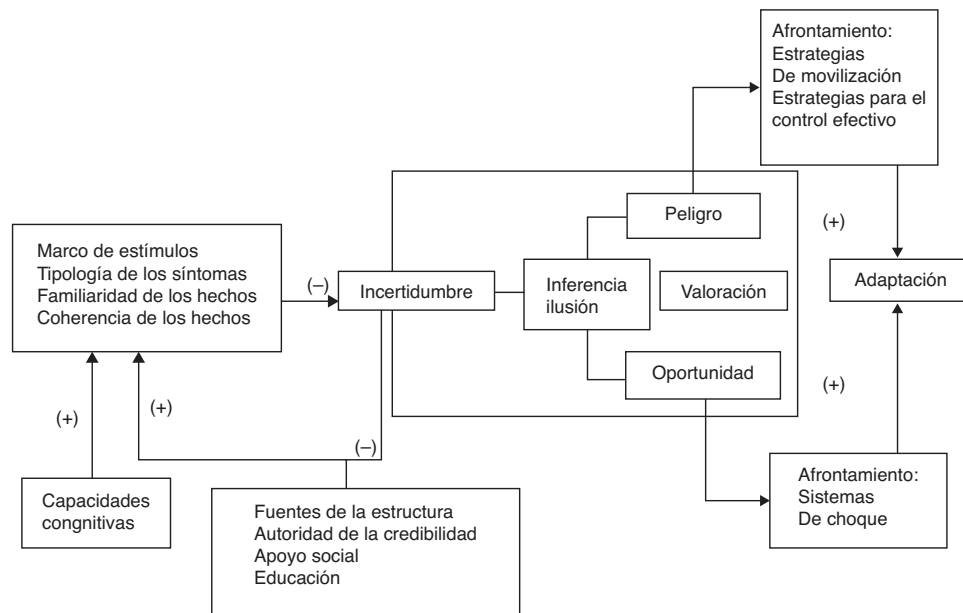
Afrontamiento:
Estrategias
De movilización
Estrategias para el control efectivo

Peligro

(+)

Marco de estímulos
Tipología de los síntomas
Familiaridad de los hechos
Coherencia de los hechos

(–)

Incertidumbre

Inferencia
ilusión

Valoración

Adaptación

Oportunidad

(+)

(+)

(+)

(–)

Capacidades congnitivas

Fuentes de la estructura
Autoridad de la credibilidad
Apoyo social
Educación

Afrontamiento:
Sistemas
De choque